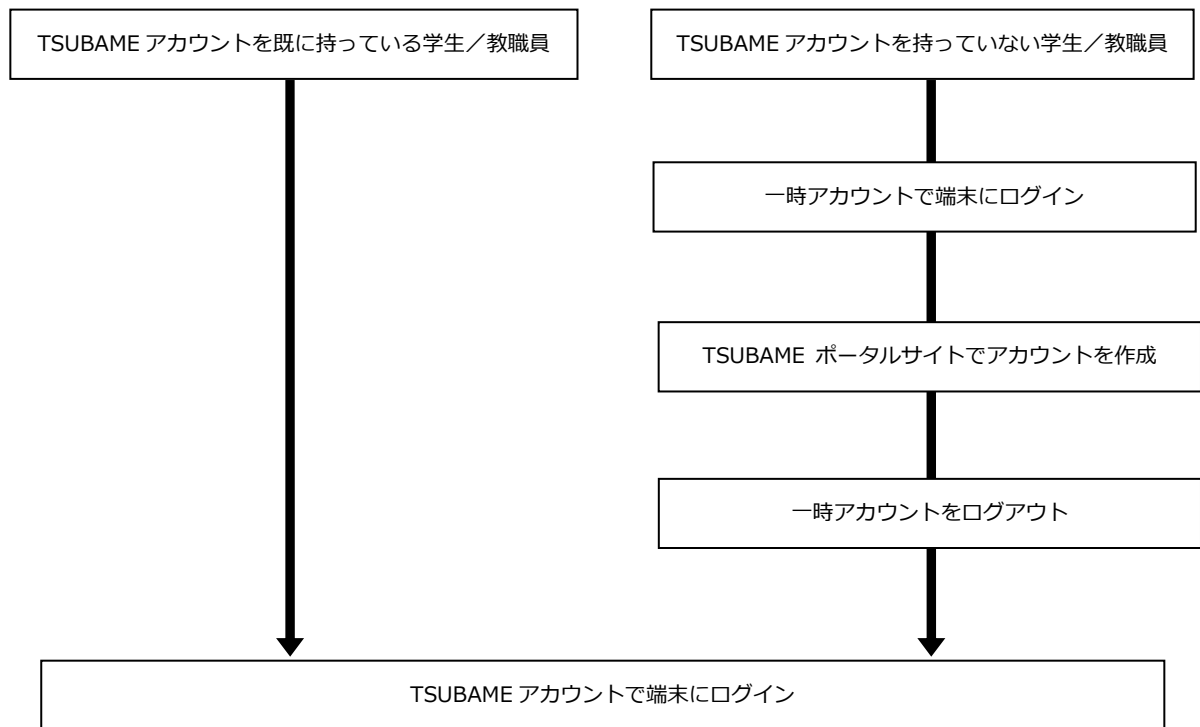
TSUBAME アカウントを既に持っている学生／教職員

TSUBAME アカウントを持っていない学生／教職員

一時アカウントで端末にログイン

TSUBAME ポータルサイトでアカウントを作成

一時アカウントをログアウト

TSUBAME アカウントで端末にログイン